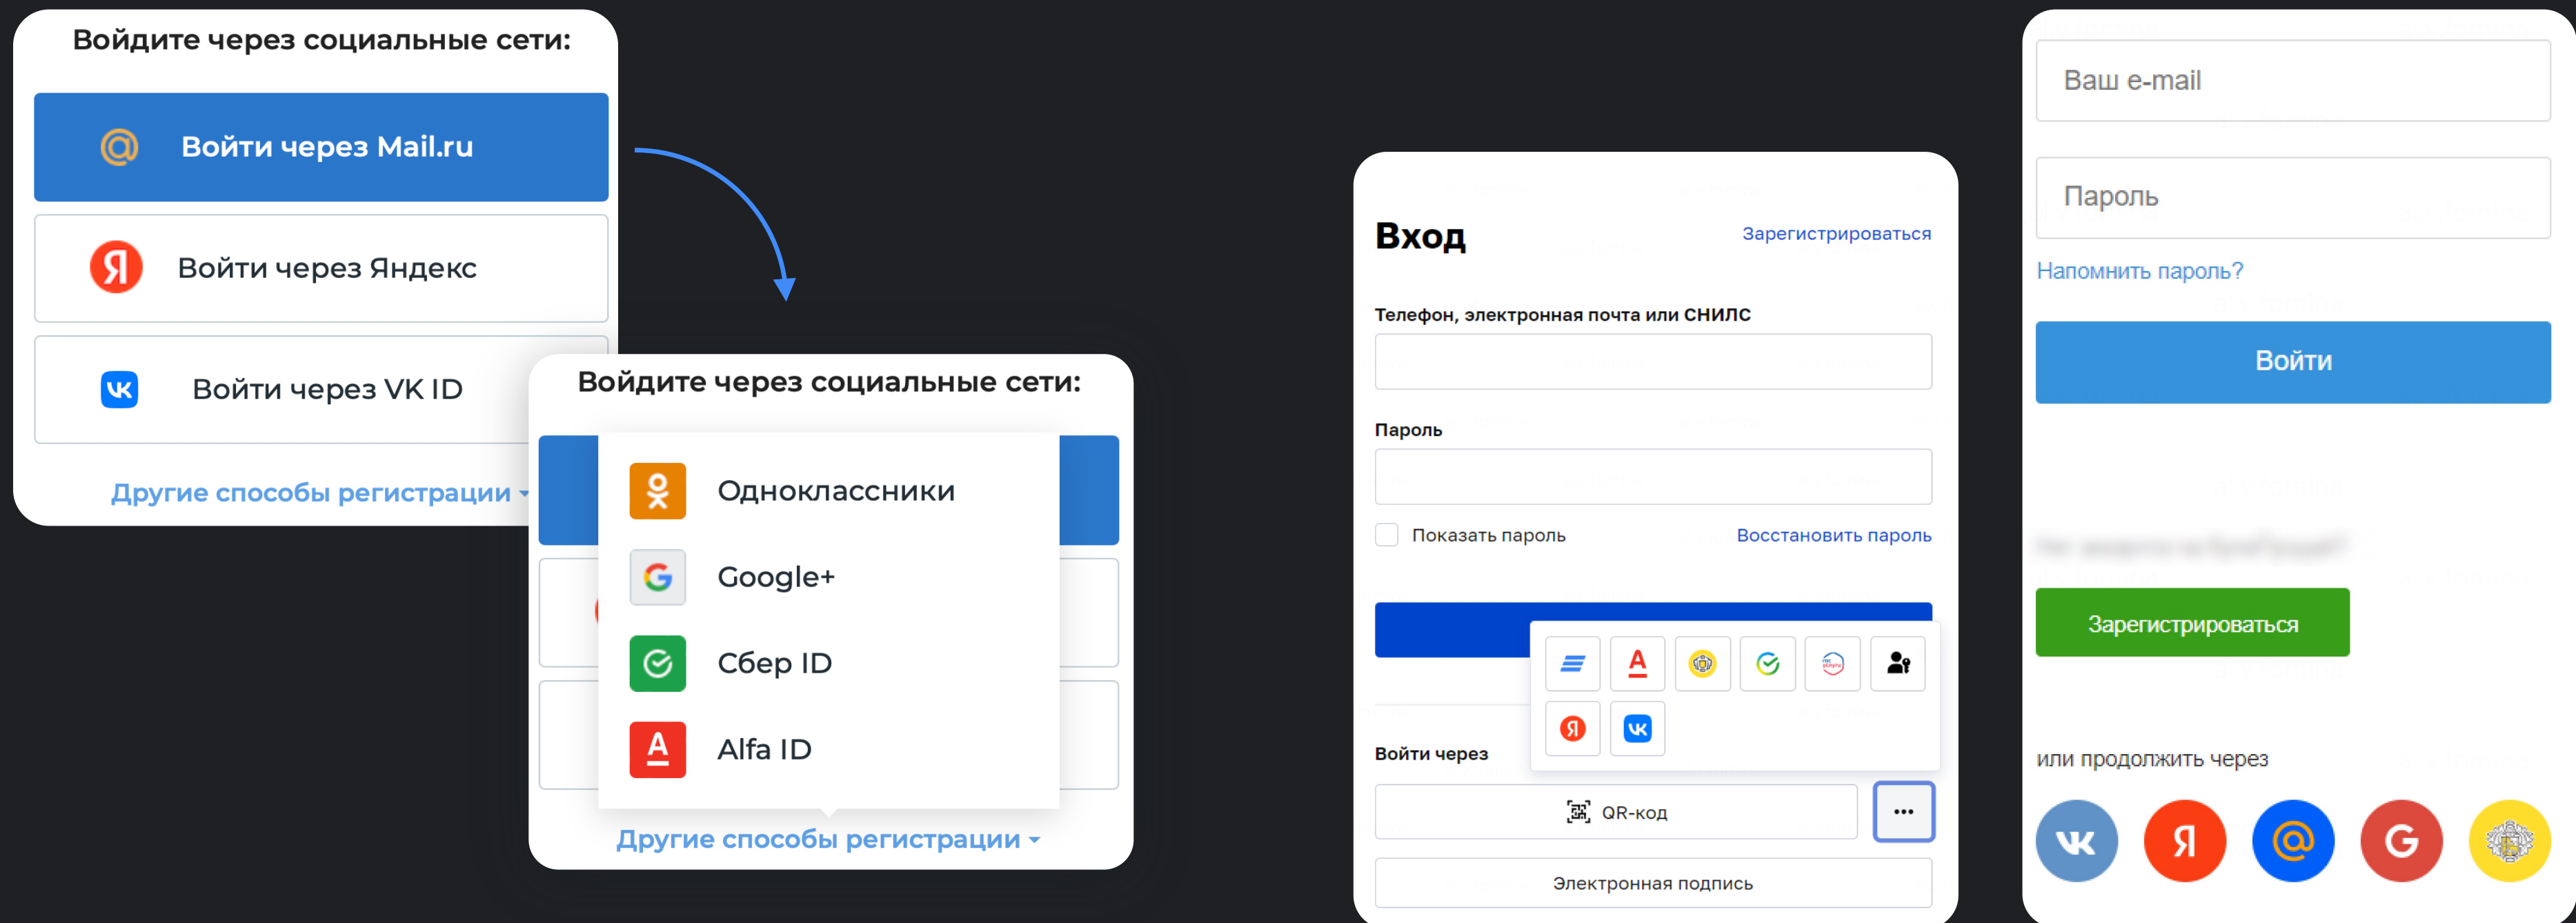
Войдите через социальные сети:

Войти через Mail.ru

Войти через Яндекс

Войти через VK ID

Другие способы регистрации

Войдите через социальные сети:

Одноклассники

Google+

Сбер ID

Alfa ID

Другие способы регистрации

Вход

Зарегистрироваться

Телефон, электронная почта или СНИЛС

Пароль

Показать пароль

Восстановить пароль

Войти через

QR-код

Электронная подпись

Ваш e-mail

Пароль

Напомнить пароль?

Войти

Зарегистрироваться

или продолжить через